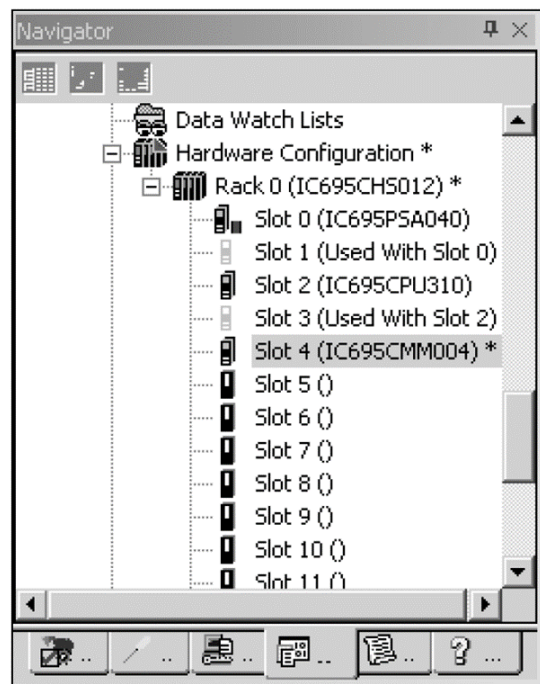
Navigator

Data Watch Lists
Hardware Configuration *
Rack 0 (IC695CHS012) *
Slot 0 (IC695PSA040)
Slot 1 (Used With Slot 0)
Slot 2 (IC695CPU310)
Slot 3 (Used With Slot 2)
Slot 4 (IC695CMM004) *
Slot 5 ()
Slot 6 ()
Slot 7 ()
Slot 8 ()
Slot 9 ()
Slot 10 ()
Slot 11 ()